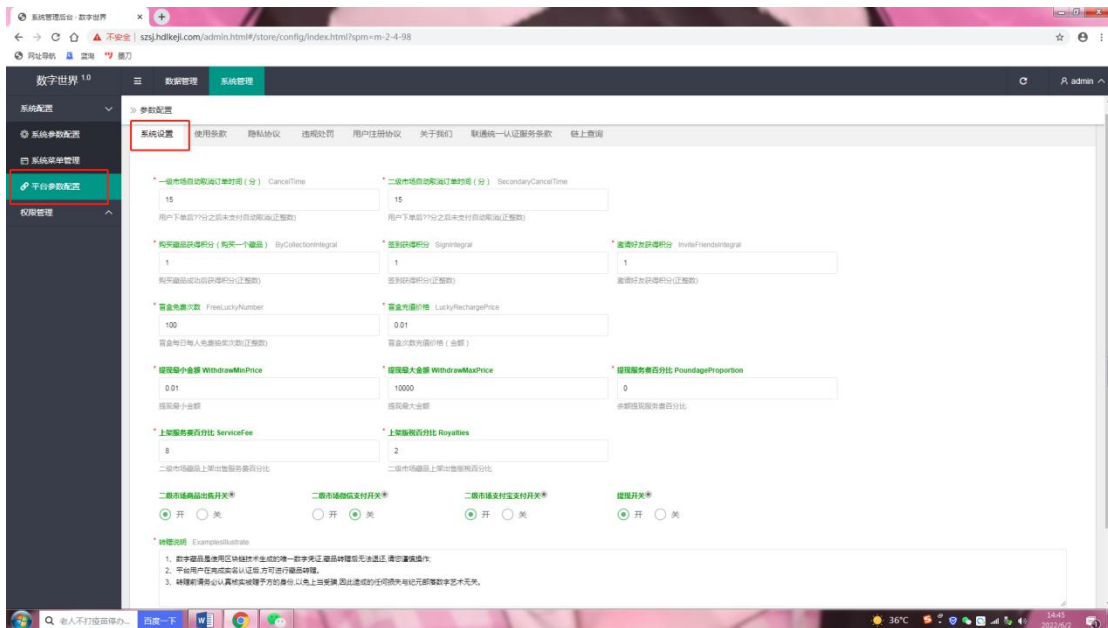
系统管理后台 - 数字世界 ×

← → C ⌂ ▲ 不安全 | szsj.hdlkeji.com/admin.html#/store/config/index.html?spm=m-2-4-98

网址导航 蓝海 墨刀

数字世界 1.0

数据管理 系统管理

admin

系统配置

系统参数配置

系统菜单管理

平台参数配置

权限管理

» 参数配置

系统设置 使用条款 隐私协议 违规处罚 用户注册协议 关于我们 联通统一认证服务条款 链上查询

* 一级市场自动取消订单时间（分） CancelTime
15
用户下单后??分之后未支付自动取消(正整数)

* 二级市场自动取消订单时间（分） SecondaryCancelTime
15
用户下单后??分之后未支付自动取消(正整数)

* 购买藏品获得积分（购买一个藏品） ByCollectionIntegral
1
购买藏品成功后获得积分(正整数)

* 签到获得积分 SignIntegral
1
签到获得积分(正整数)

* 邀请好友获得积分 InviteFriendsIntegral
1
邀请好友获得积分(正整数)

* 盲盒免费次数 FreeLuckyNumber
100
盲盒每日每人免费抽奖次数(正整数)

* 盲盒充值价格 LuckyRechargePrice
0.01
盲盒次数充值价格（金额）

* 提现最小金额 WithdrawMinPrice
0.01
提现最小金额

* 提现最大金额 WithdrawMaxPrice
10000
提现最大金额

* 提现服务费百分比 PoundageProportion
0
余额提现服务费百分比

* 上架服务费百分比 ServiceFee
8
二级市场藏品上架出售服务费百分比

* 上架版税百分比 Royalties
2
二级市场藏品上架出售版税百分比

二级市场商品出售开关 ◉ 开 ○ 关

二级市场微信支付开关 ○ 开 ◉ 关

二级市场支付宝支付开关 ◉ 开 ○ 关

提现开关 ◉ 开 ○ 关

* 转赠说明 ExamplesIllustrate
1、数字藏品是使用区块链技术生成的唯一数字凭证,藏品转赠后无法退还,请您谨慎操作;
2、平台用户在完成实名认证后,方可进行藏品转赠。
3、转赠前请务必认真核实被赠予方的身份,以免上当受骗,因此造成的任何损失与纪元部落数字艺术无关。

老人不打疫苗得办... 百度一下 36°C 14:45 2022/6/2